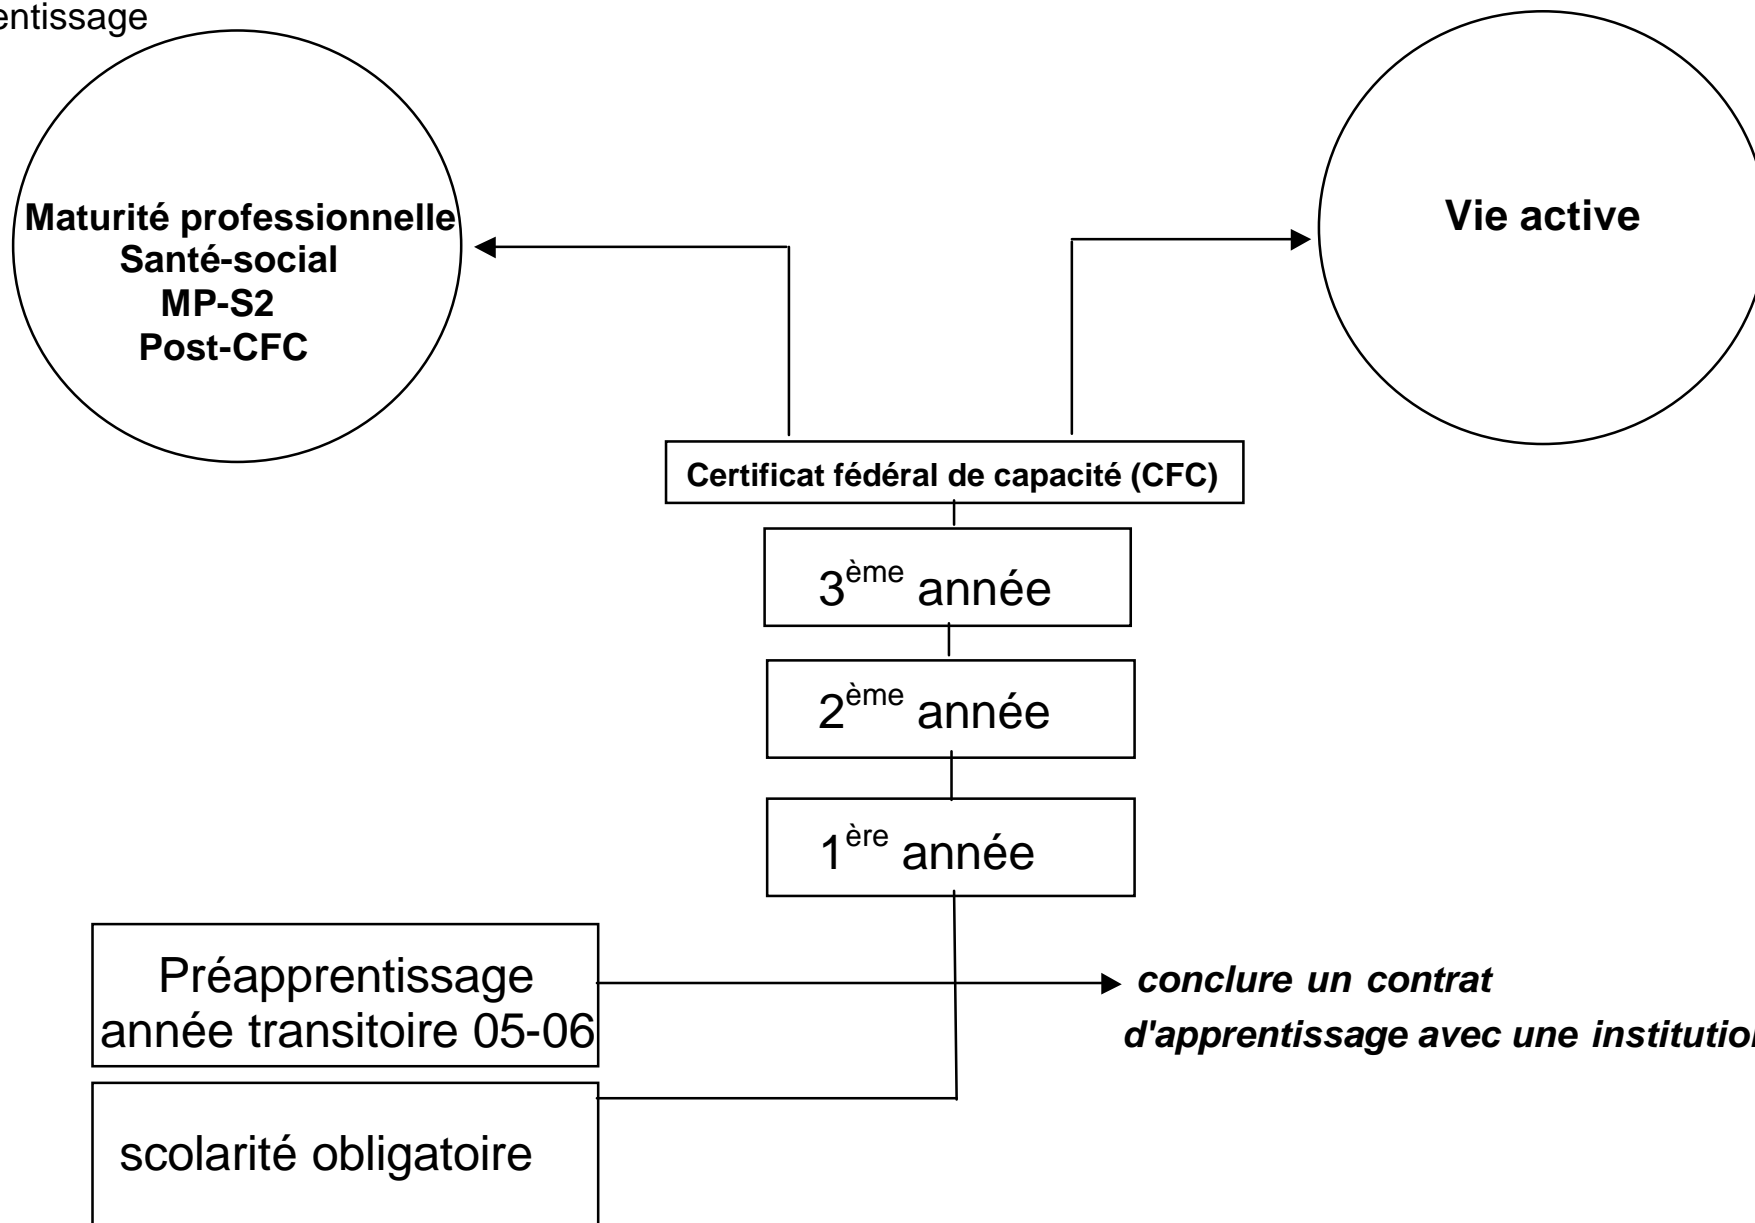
entissage

Maturité professionnelle
Santé-social
MP-S2
Post-CFC

Vie active

Certificat fédéral de capacité (CFC)

$3^{ème}$ année

$2^{ème}$ année

$1^{ère}$ année

Préapprentissage
année transitoire 05-06

*conclure un contrat d'apprentissage avec une institutio*

scolarité obligatoire